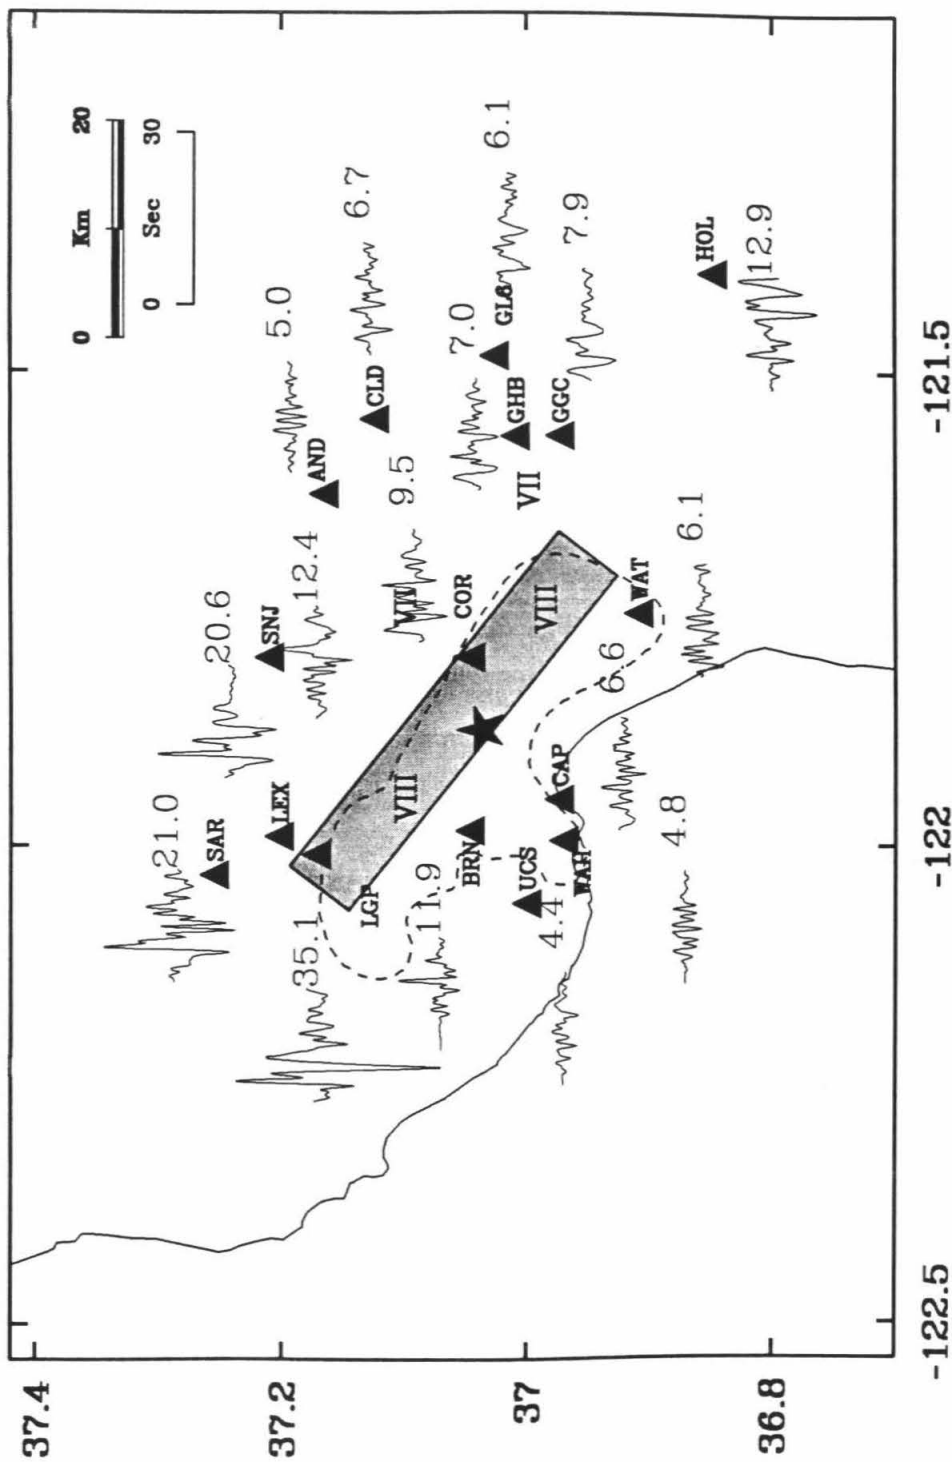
0 Km 20
0 Sec 30
37.4
37.2
37
36.8
-122.5
-122
-121.5
SAR 21.0
LEX
SNJ 20.6
12.4
AND
5.0
CLD 6.7
9.5
GHB 7.0
GL6 6.1
GGC 7.9
VII
HOL 12.9
COR
WAT 6.1
VIII
VIII
LGP 35.1
11.9
BRN
UCS 4.4
WAH
CAP
6.6
4.8